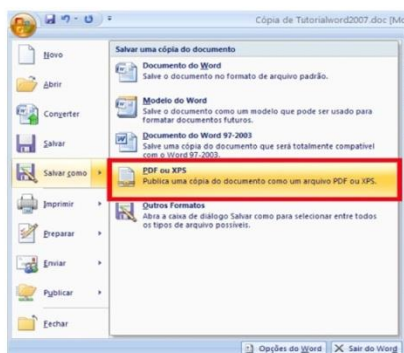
Cópia de Tutorialword2007.doc [Mo

Novo
Abrir
Converter
Salvar
Salvar como
Imprimir
Preparar
Enviar
Publicar
Fechar

Salvar uma cópia do documento

Documento do Word
Salve o documento no formato de arquivo padrão.

Modelo do Word
Salve o documento como um modelo que pode ser usado para formatar documentos futuros.

Documento do Word 97-2003
Salve uma cópia do documento que será totalmente compatível com o Word 97-2003.

PDF ou XPS
Publica uma cópia do documento como um arquivo PDF ou XPS.

Outros Formatos
Abra a caixa de diálogo Salvar como para selecionar entre todos os tipos de arquivo possíveis.

Opções do Word
Sair do Word